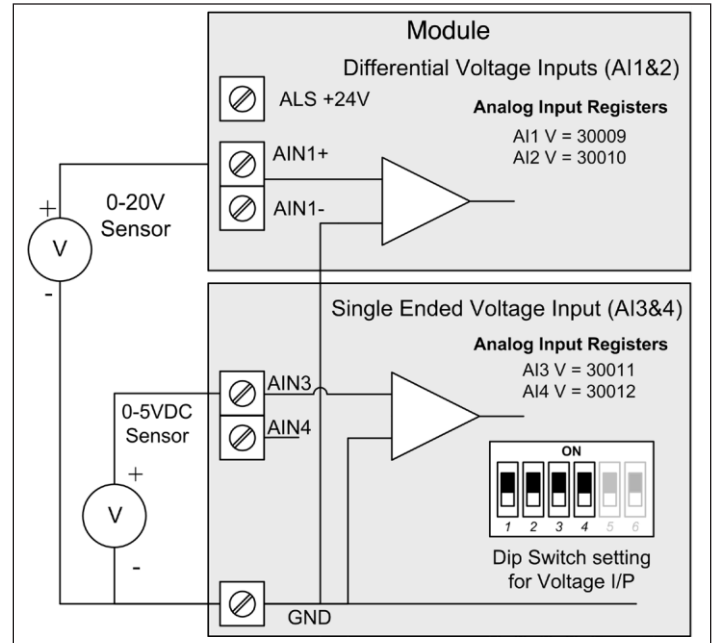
Module

Differential Voltage Inputs (AI1&2)

ALS +24V

Analog Input Registers

AI1 V = 30009
AI2 V = 30010

AIN1+

AIN1-

+

V

-

0-20V
Sensor

Single Ended Voltage Input (AI3&4)

Analog Input Registers

AI3 V = 30011
AI4 V = 30012

AIN3

AIN4

0-5VDC
Sensor

+

V

-

ON

1 2 3 4 5 6

Dip Switch setting
for Voltage I/P

GND